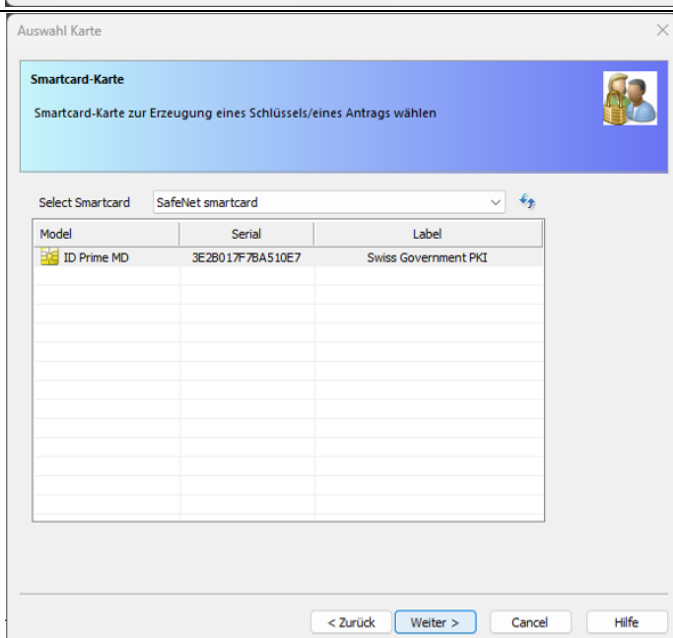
Auswahl Karte

Smartcard-Karte

Smartcard-Karte zur Erzeugung eines Schlüssels/eines Antrags wählen

Select Smartcard SafeNet smartcard

| Model | Serial | Label |
|---|---|---|
| ID Prime MD | 3E2B017F7BA510E7 | Swiss Government PKI |

< Zurück  Weiter >  Cancel  Hilfe